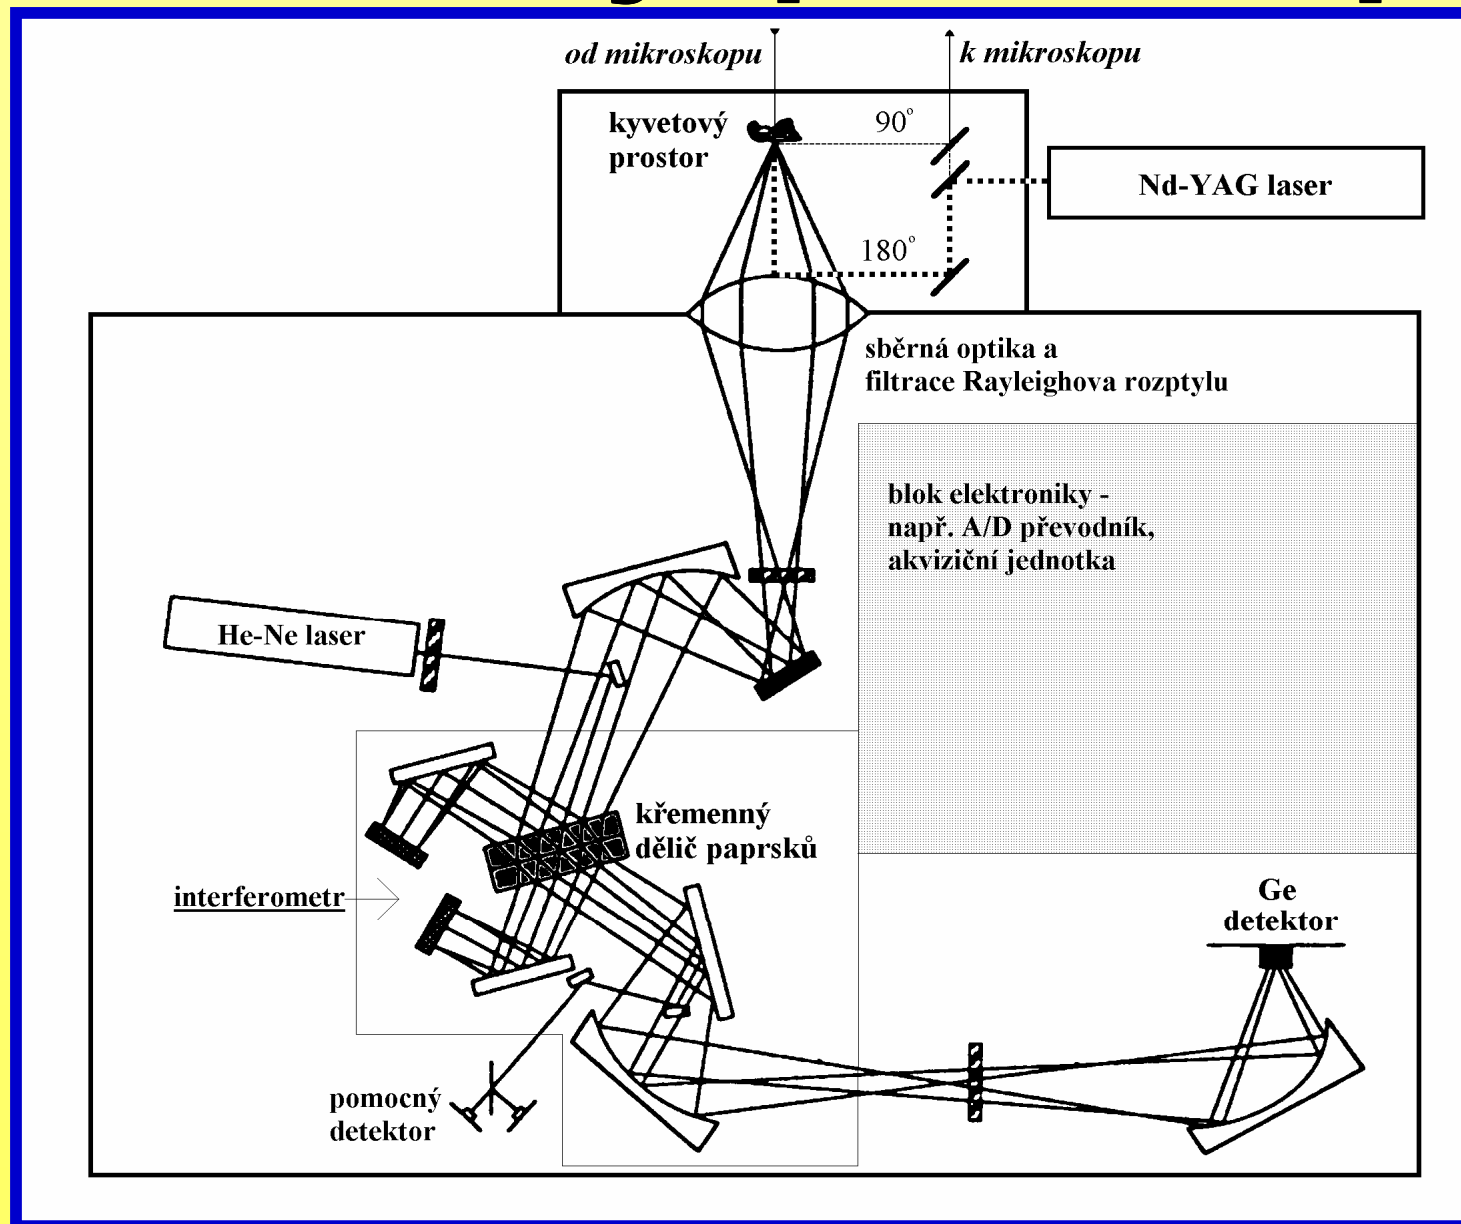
od mikroskopu
k mikroskopu
kyvetový prostor
90°
180°
Nd-YAG laser
sběrná optika a filtrace Rayleighova rozptylu
blok elektroniky - např. A/D převodník, akviziční jednotka
He-Ne laser
křemenný dělič paprsků
interferometr
Ge detektor
pomocný detektor